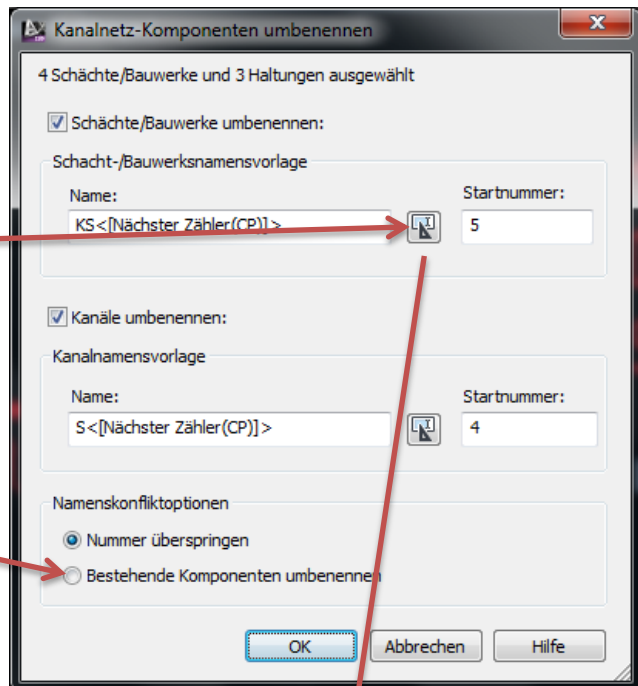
Kanalnetz-Komponenten umbenennen

x

4 Schächte/Bauwerke und 3 Haltungen ausgewählt

Schächte/Bauwerke umbenennen:

Schacht-/Bauwerksnamensvorlage

Name:

KS<[Nächster Zähler(CP)]>

Startnummer:

5

Kanäle umbenennen:

Kanalnamensvorlage

Name:

S<[Nächster Zähler(CP)]>

Startnummer:

4

Namenskonfliktoptionen

Nummer überspringen

Bestehende Komponenten umbenennen

OK

Abbrechen

Hilfe